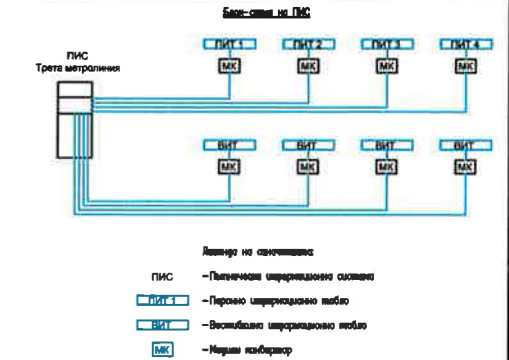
Блок-схема на ПИС

ПИС
Трета метролиния

ПИТ 1
МК
ПИТ 2
МК
ПИТ 3
МК
ПИТ 4
МК

ВИТ
МК
ВИТ
МК
ВИТ
МК
ВИТ
МК

Легенда на означенията

ПИС – Пътническа информационна система

ПИТ 1 – Перонно информационно табло

ВИТ – Вестибюлно информационно табло

МК – Медиен конвертор